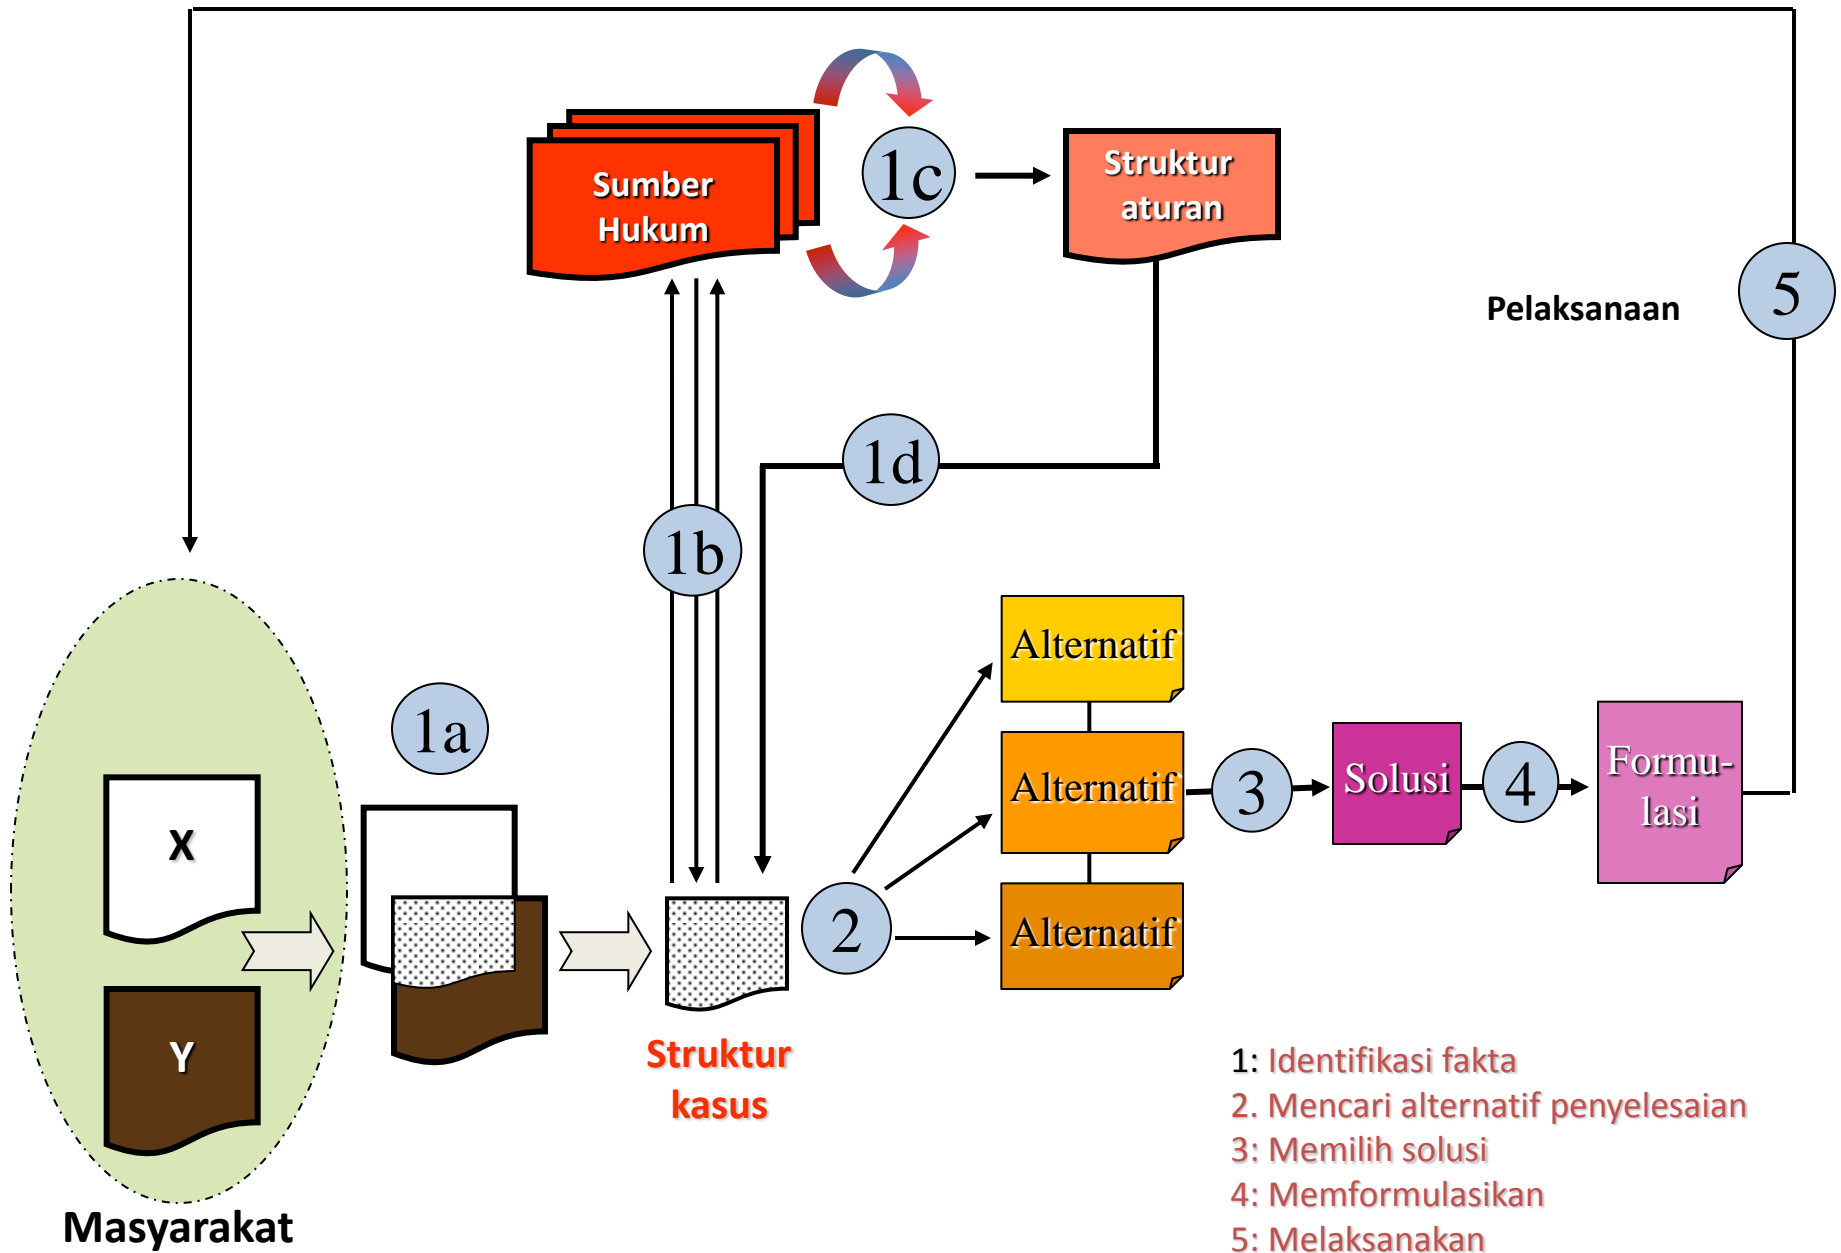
Sumber Hukum

1c

Struktur aturan

5

Pelaksanaan

1d

1b

1a

X

Y

Masyarakat

Struktur kasus

2

Alternatif

Alternatif

Alternatif

3

Solusi

4

Formu-lasi

1: Identifikasi fakta
2. Mencari alternatif penyelesaian
3: Memilih solusi
4: Memformulasikan
5: Melaksanakan